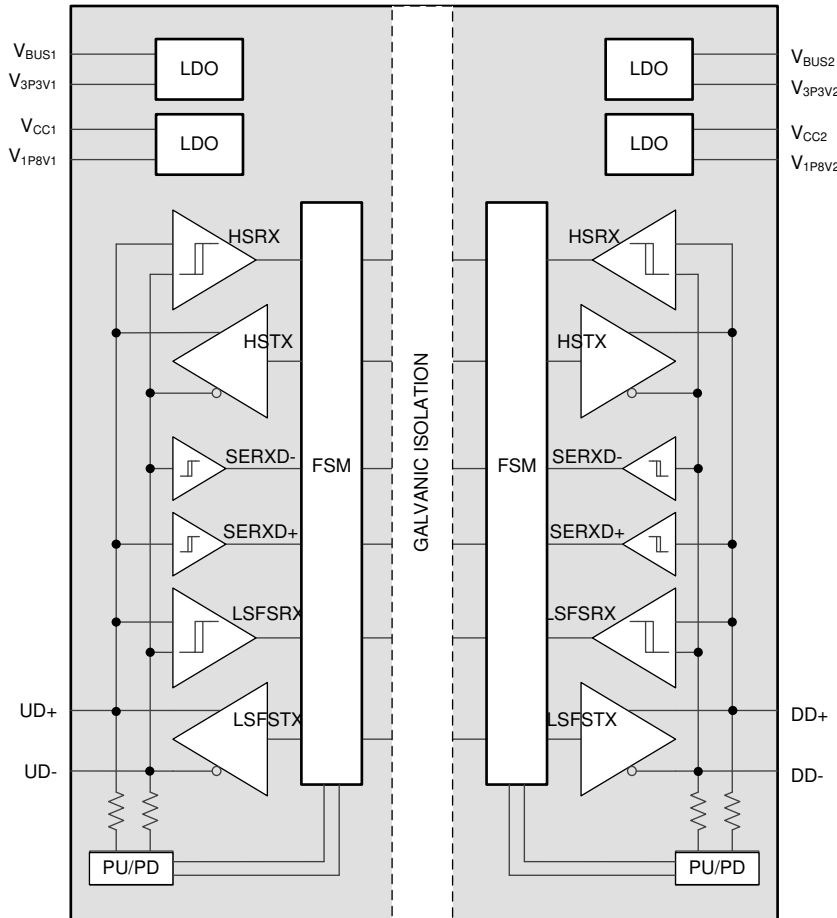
$V_{BUS1}$
$V_{3P3V1}$
LDO
$V_{CC1}$
$V_{1P8V1}$
LDO
LDO
$V_{BUS2}$
$V_{3P3V2}$
LDO
$V_{CC2}$
$V_{1P8V2}$
HSRX
HSTX
SERXD-
FSM
SERXD+
LSFSRX
LSFSTX
GALVANIC ISOLATION
HSRX
HSTX
FSM
SERXD-
SERXD+
LSFSRX
LSFSTX
UD+
UD-
DD+
DD-
PU/PD
PU/PD